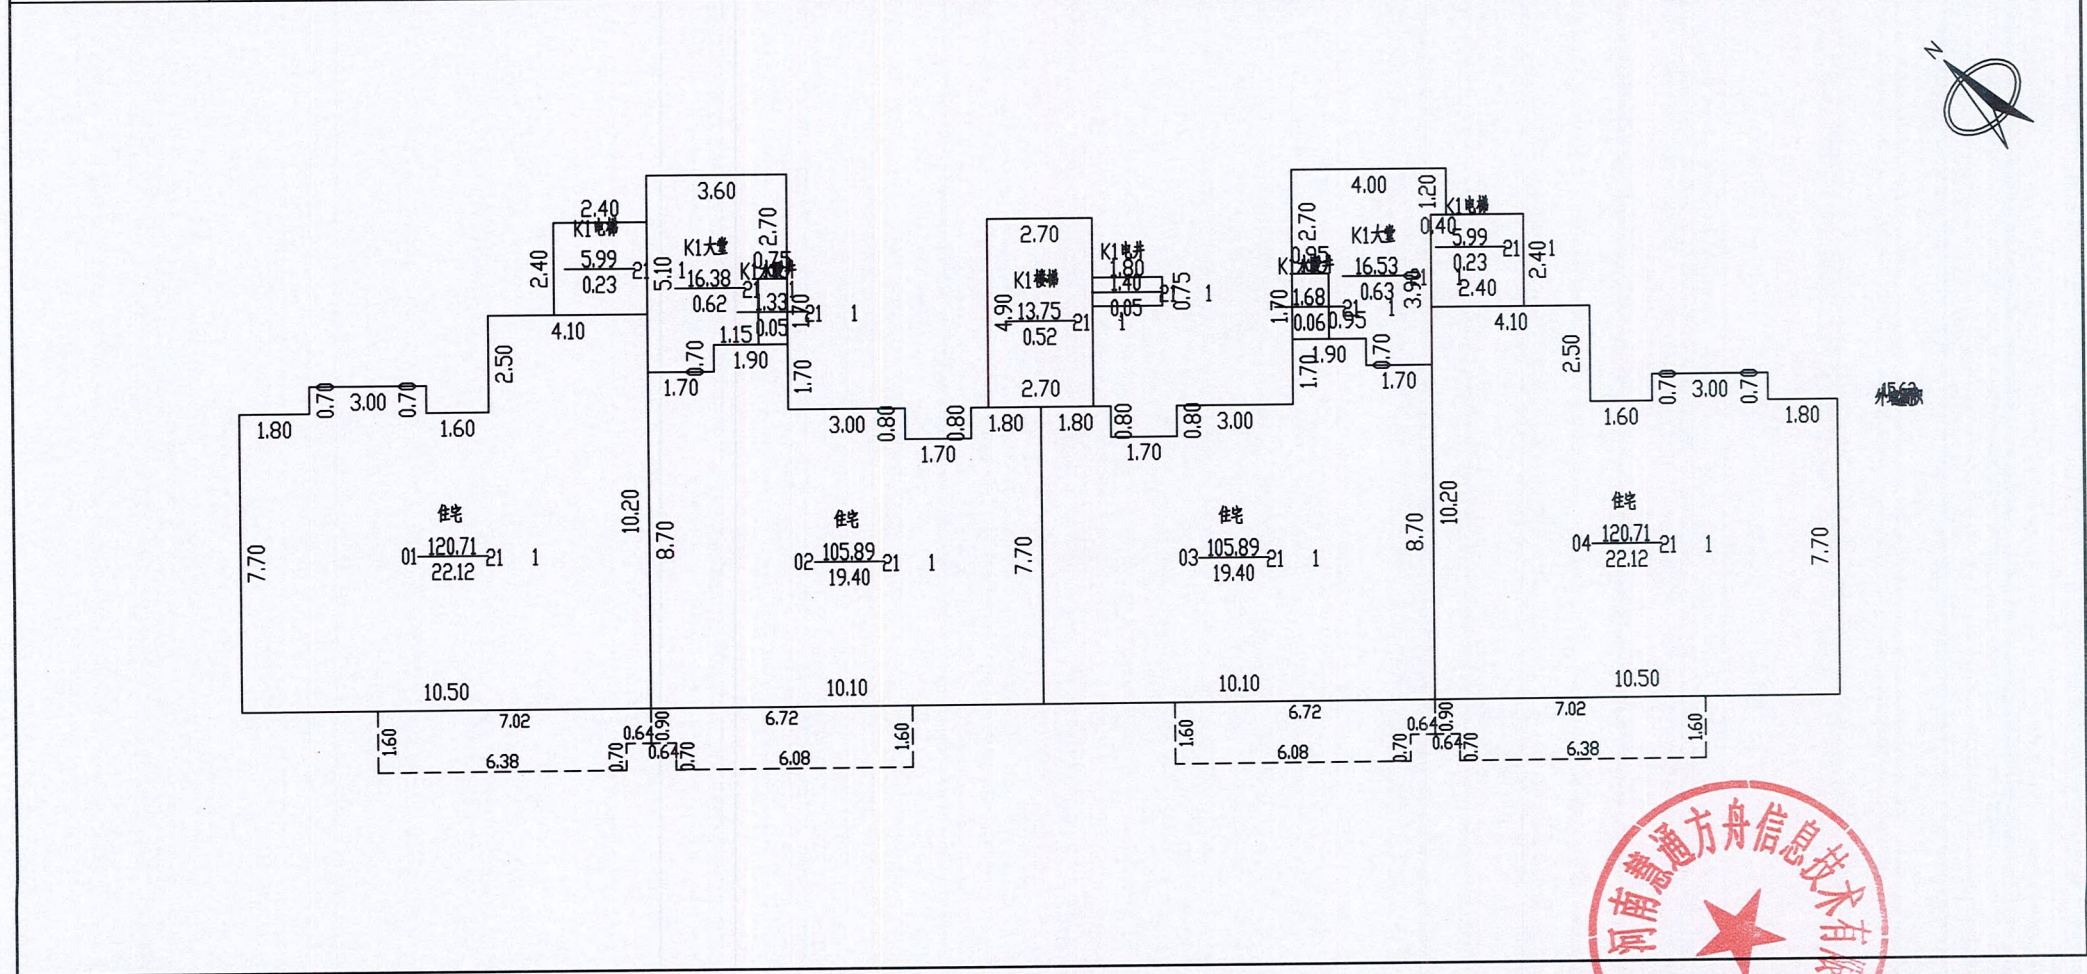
N

2.40
K1电梯
5.99
0.23
21
2.40
4.10
3.60
K1大堂
16.38
0.62
21
1
5.10
2.70
0.75
K1水暖井
1.33
0.05
21
1
1.70
1.15
1.90
0.70
1.70
1.70
2.50
1.60
3.00
0.70
0.70
1.80
7.70
住宅
01
120.71
22.12
21
1
10.20
8.70
住宅
02
105.89
19.40
21
1
3.00
0.80
1.70
0.80
1.80
2.70
K1楼梯
4.90
13.75
0.52
21
2.70
1.80
K1电井
1.80
1.40
0.05
21
1
0.75
1
0.80
1.70
0.80
3.00
7.70
住宅
03
105.89
19.40
21
1
4.00
2.70
0.95
K1水暖井
1.68
0.06
0.95
21
1
K1大堂
16.53
0.63
21
1
3.90
1.70
1.90
0.70
1.70
1.70
1.20
0.40
K1电梯
5.99
0.23
21
1
2.40
2.40
4.10
2.50
1.60
0.70
3.00
0.70
1.80
8.70
10.20
住宅
04
120.71
22.12
21
1
7.70
外墙
10.50
10.10
10.10
10.50
1.60
7.02
6.38
0.70
0.64
0.90
0.64
0.70
6.72
6.08
1.60
1.60
6.72
6.08
0.70
0.64
0.90
0.64
0.70
7.02
6.38
1.60
河南慧通方舟信息技术有限